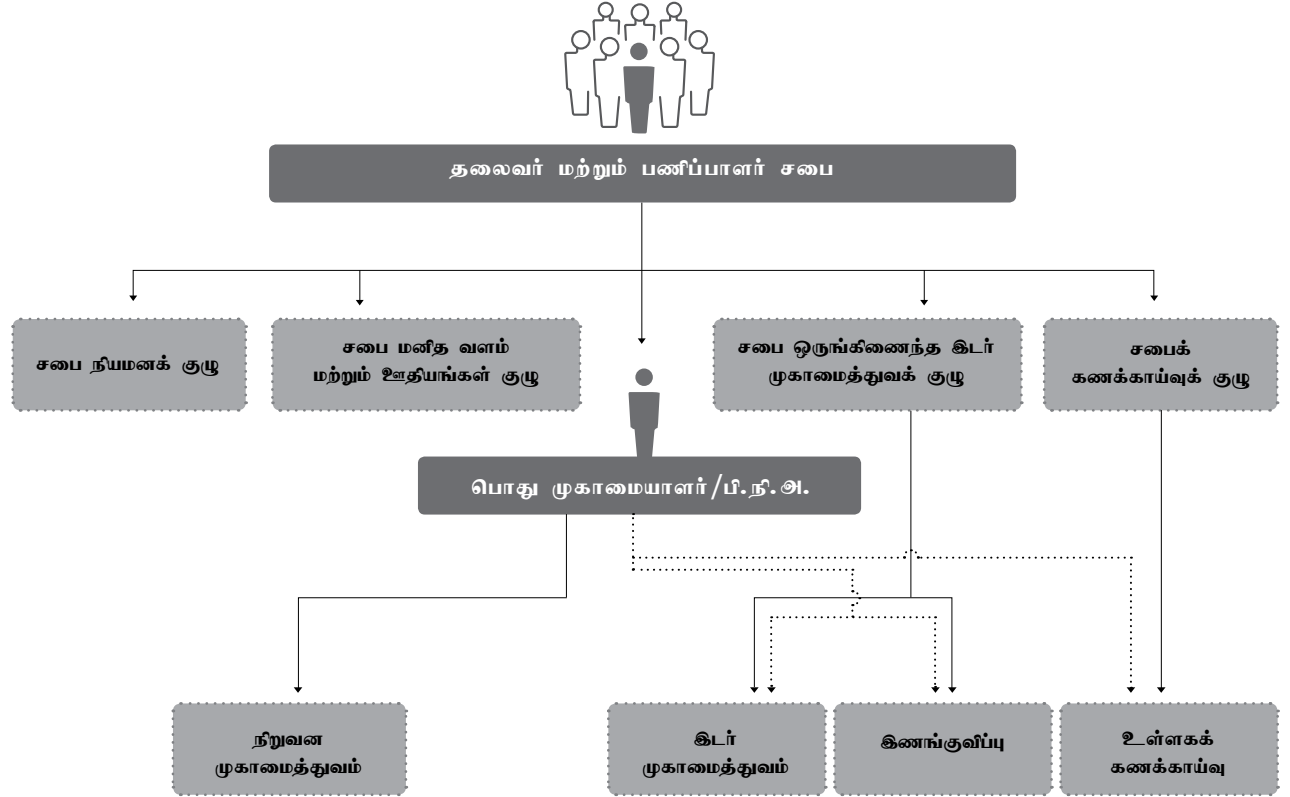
தலைவர் மற்றும் பணிப்பாளர் சபை

சபை நியமனக் குழு

சபை மனித வளம் மற்றும் ஊதியங்கள் குழு

சபை ஒருங்கிணைந்த இடர் முகாமைத்துவக் குழு

சபைக் கணக்காய்வுக் குழு

பொது முகாமையாளர்/பி.நி.அ.

நிறுவன முகாமைத்துவம்

இடர் முகாமைத்துவம்

இணங்குவிப்பு

உள்ளகக் கணக்காய்வு